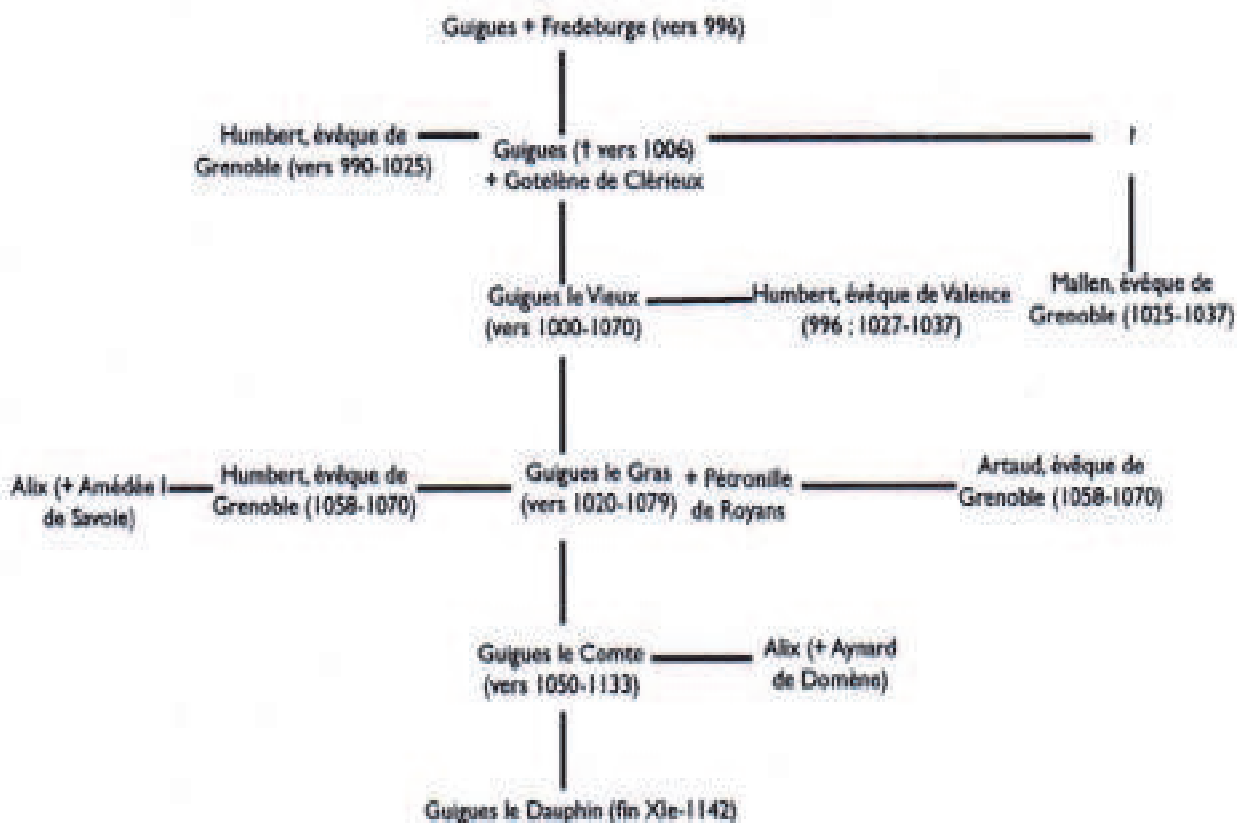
Guigues + Fredeburge (vers 996)

Humbert, évêque de Grenoble (vers 990-1025)

Guigues († vers 1006) + Gotelène de Clérieux

?

Guigues le Vieux (vers 1000-1070)

Humbert, évêque de Valence (996 ; 1027-1037)

Mallen, évêque de Grenoble (1025-1037)

Alix (+ Amédée I de Savoie)

Humbert, évêque de Grenoble (1058-1070)

Guigues le Gras (vers 1020-1079)

+ Pétronille de Royans

Artaud, évêque de Grenoble (1058-1070)

Guigues le Comte (vers 1050-1133)

Alix (+ Aynard de Domène)

Guigues le Dauphin (fin XIe-1142)